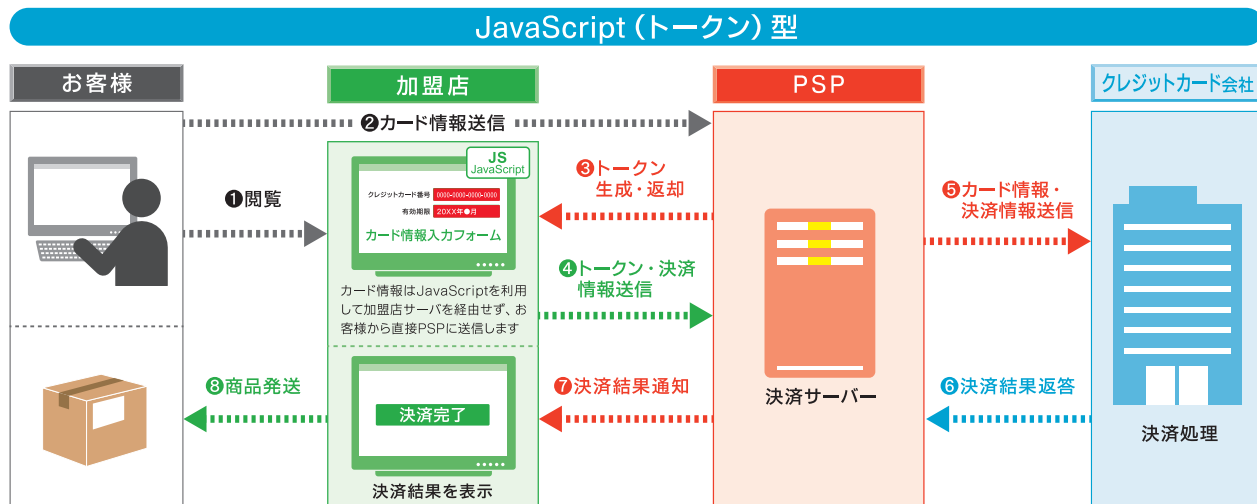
JavaScript（トークン）型

お客様

加盟店

PSP

クレジットカード会社

❷カード情報送信

❶閲覧

JS JavaScript

クレジットカード番号 0000-0000-0000-0000

有効期限 20XX年●月

カード情報入力フォーム

カード情報はJavaScriptを利用して加盟店サーバを経由せず、お客様から直接PSPに送信します

❸トークン生成・返却

❹トークン・決済情報送信

❺カード情報・決済情報送信

決済サーバー

❽商品発送

決済完了

決済結果を表示

❼決済結果通知

❻決済結果返答

決済処理